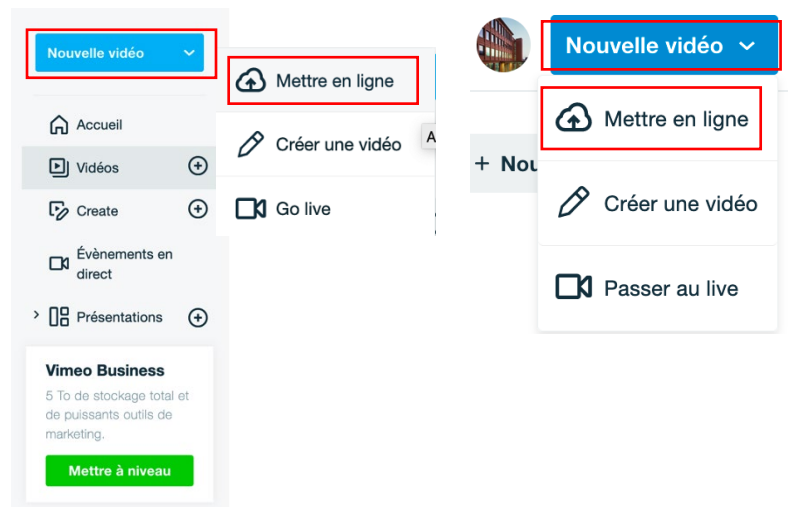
Nouvelle vidéo

Accueil

Vidéos

Create

Évènements en direct

Présentations

Vimeo Business

5 To de stockage total et de puissants outils de marketing.

Mettre à niveau

Mettre en ligne

Créer une vidéo

Go live

A

Nouvelle vidéo

+ Nou

Mettre en ligne

Créer une vidéo

Passer au live